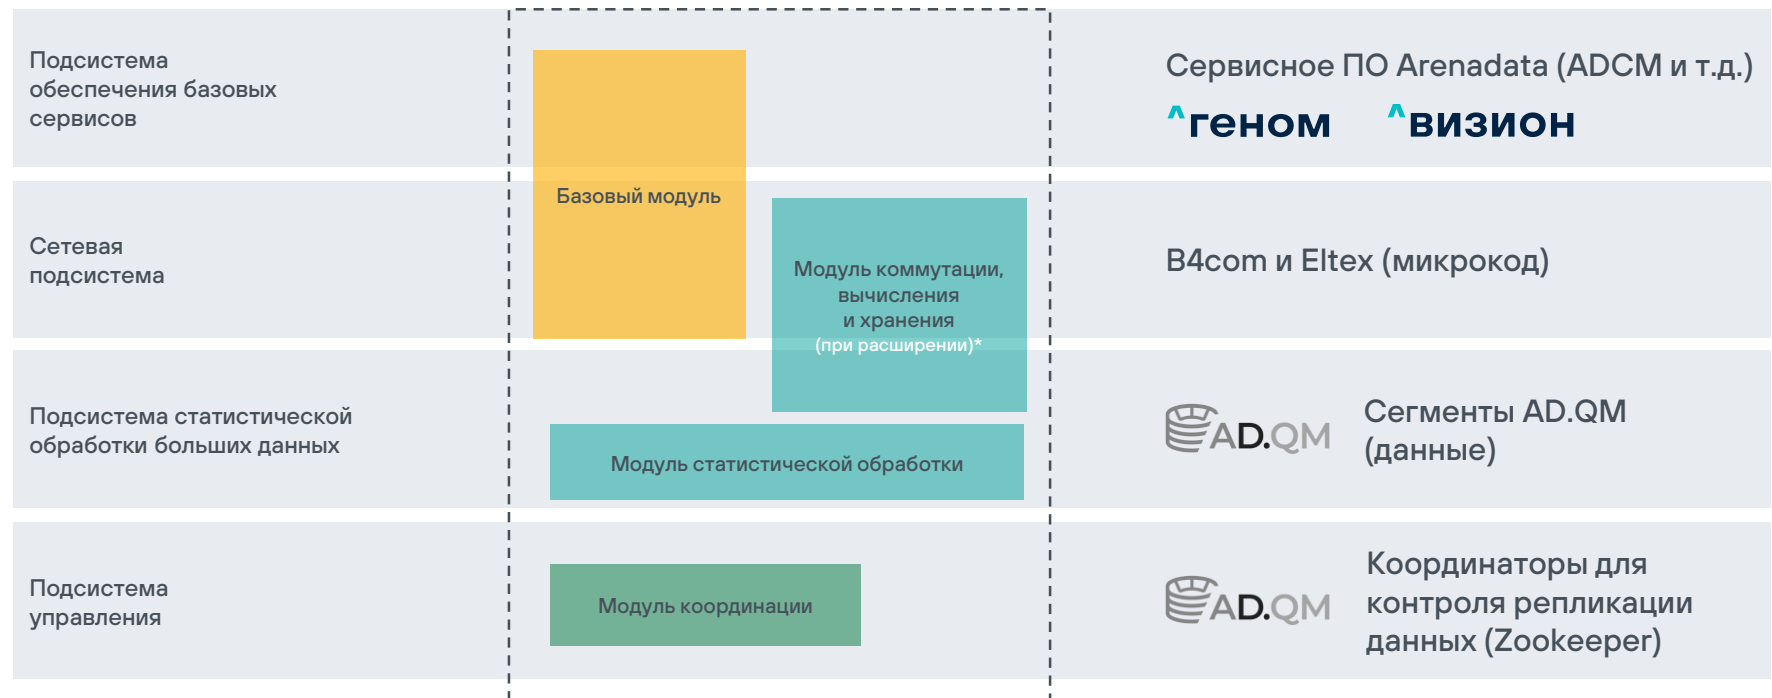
Подсистема обеспечения базовых сервисов

Базовый модуль

Сервисное ПО Arenadata (ADCM и т.д.)

^геном ^визион

Сетевая подсистема

Модуль коммутации, вычисления и хранения (при расширении)*

B4com и Eltex (микрокод)

Подсистема статистической обработки больших данных

Модуль статистической обработки

AD.QM

Сегменты AD.QM (данные)

Подсистема управления

Модуль координации

AD.QM

Координаторы для контроля репликации данных (Zookeeper)